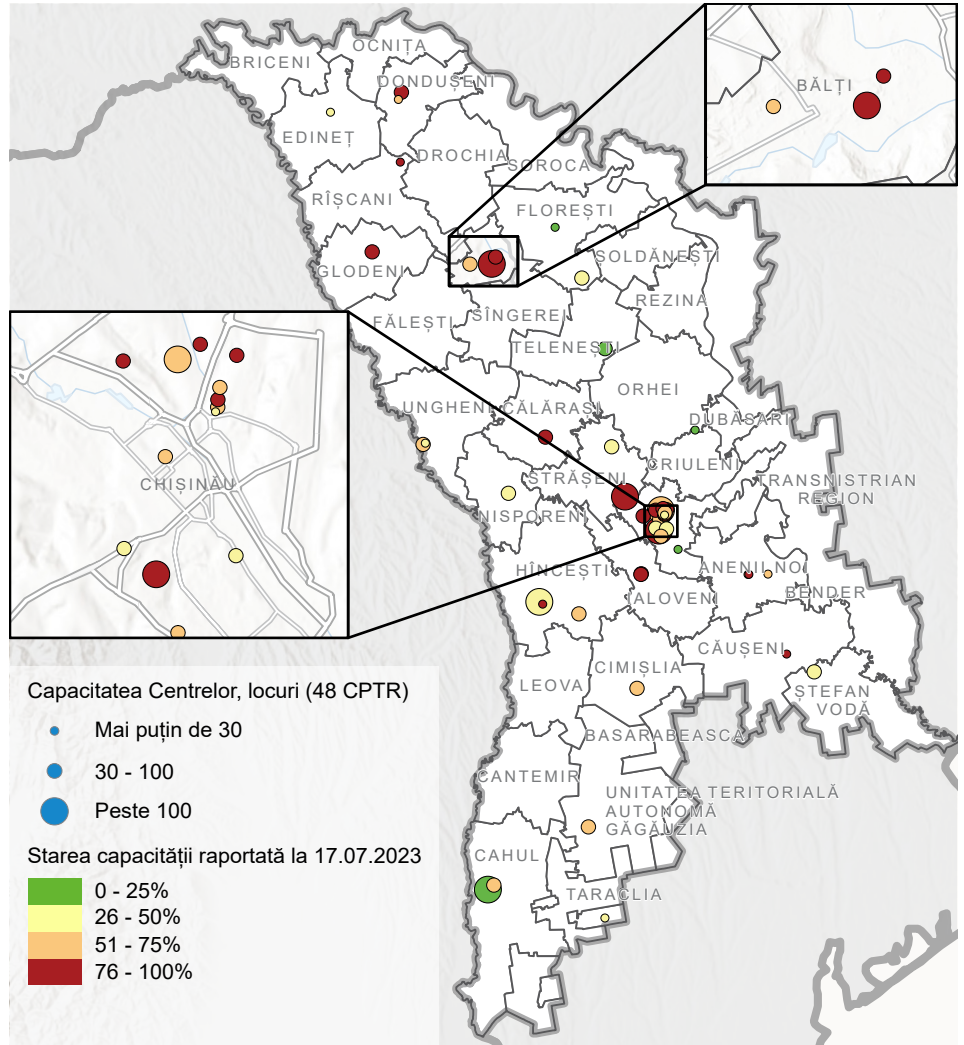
BRICENI
OCNIȚA
DONDUȘENI
EDINEȚ
DROCHIA
SOROCA
RÎȘCANI
FLOREȘTI
GLODENI
SOLDĂNEȘTI
REZINA
FĂLEȘTI
SÎNGEREI
TELENEȘTI
ORHEI
UNGHENI
CĂLĂRAȘI
DUBĂSARI
STRĂȘENI
CRIULENI
TRANSNISTRIAN REGION
NISPORENI
HÎNCEȘTI
ANENII NOI
IALOVENI
BENDER
CĂUȘENI
CIMIȘLIA
LEOVA
ȘTEFAN VODĂ
BASARABEASCA
CANTEMIR
UNITATEA TERITORIALĂ AUTONOMĂ GĂGĂUZIA
CAHUL
TARACLIA

BĂLȚI

CHIȘINĂU

Capacitatea Centrelor, locuri (48 CPTR)
Mai puțin de 30
30 - 100
Peste 100

Starea capacității raportată la 17.07.2023
0 - 25%
26 - 50%
51 - 75%
76 - 100%